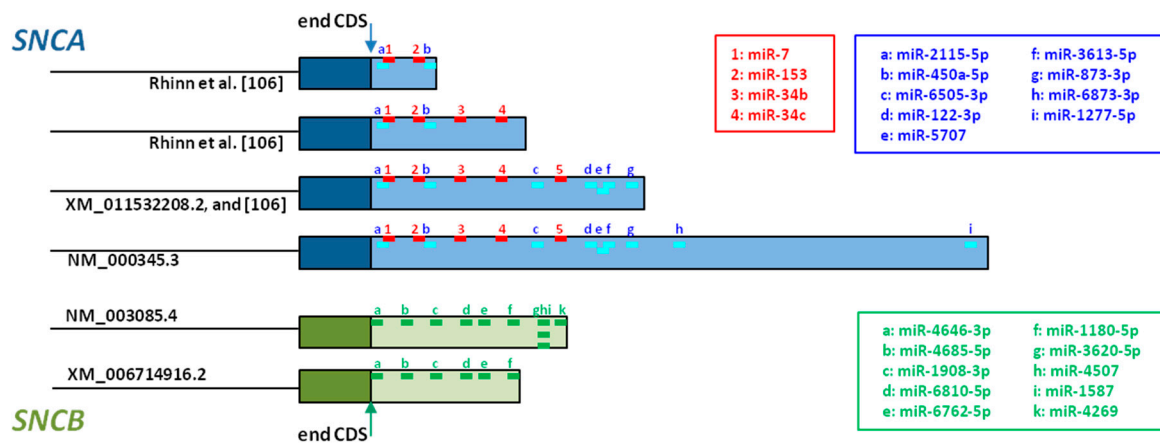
SNCA

end CDS

a 1 2 b

Rhinn et al. [106]

a 1 2 b 3 4

Rhinn et al. [106]

a 1 2 b 3 4 c 5 d e f g

XM_011532208.2, and [106]

a 1 2 b 3 4 c 5 d e f g h i

NM_000345.3

1: miR-7
2: miR-153
3: miR-34b
4: miR-34c

a: miR-2115-5p
b: miR-450a-5p
c: miR-6505-3p
d: miR-122-3p
e: miR-5707
f: miR-3613-5p
g: miR-873-3p
h: miR-6873-3p
i: miR-1277-5p

NM_003085.4

a b c d e f g h i k

XM_006714916.2

a b c d e f

SNCB

end CDS

a: miR-4646-3p
b: miR-4685-5p
c: miR-1908-3p
d: miR-6810-5p
e: miR-6762-5p
f: miR-1180-5p
g: miR-3620-5p
h: miR-4507
i: miR-1587
k: miR-4269